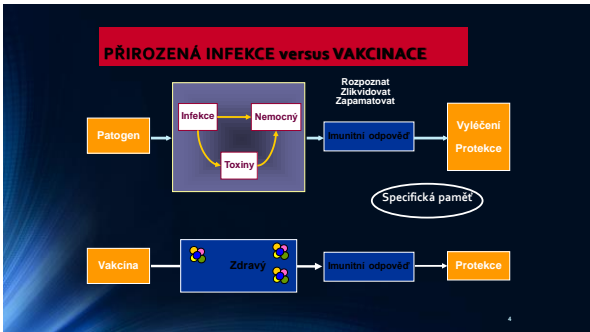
PŘIROZENÁ INFEKCE versus VAKCINACE

Rozpoznat
Zlikvidovat
Zapamatovat

Patogen

Infekce

Nemocný

Toxiny

Imunitní odpověď

Vyléčení

Protekce

Specifická paměť

Vakcína

Zdravý

Imunitní odpověď

Protekce

4